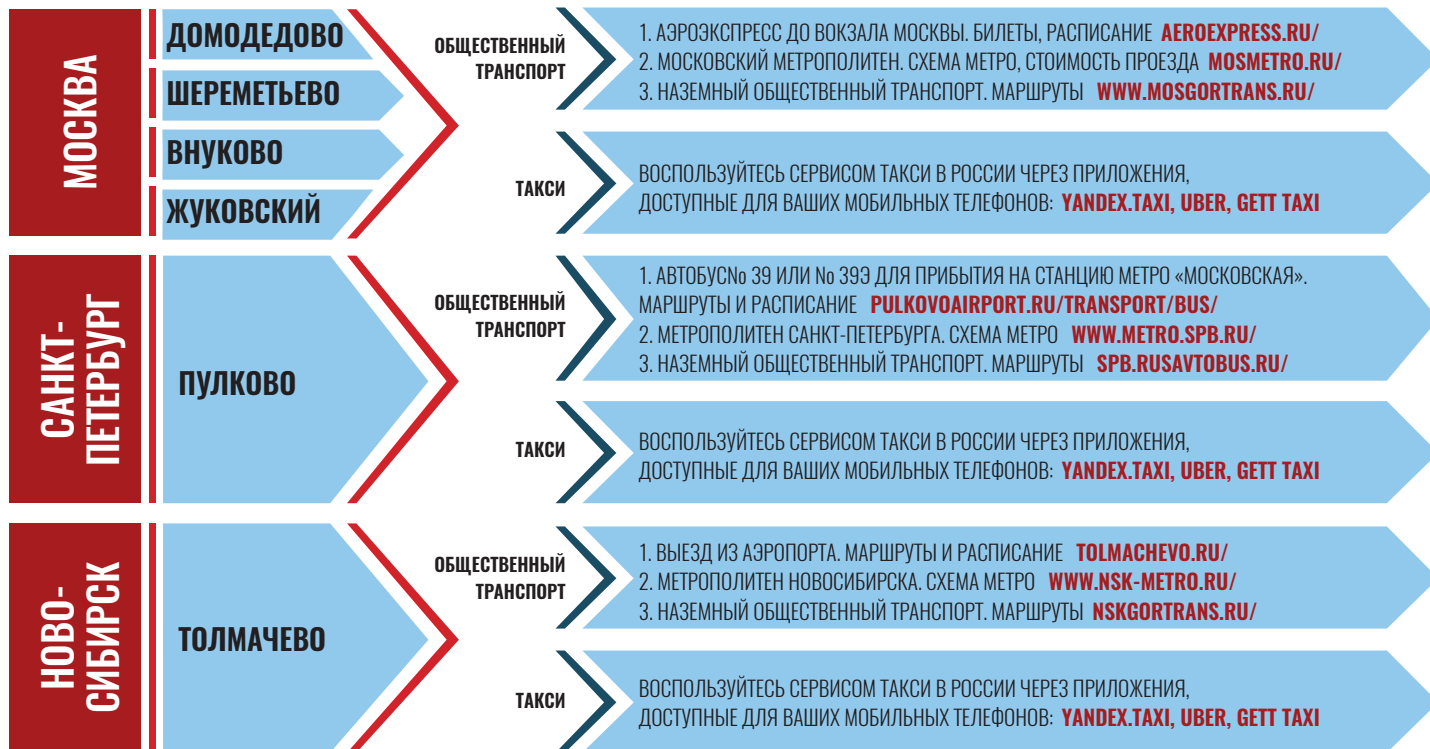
МОСКВА

ДОМОДЕДОВО
ШЕРЕМЕТЬЕВО
ВНУКОВО
ЖУКОВСКИЙ

ОБЩЕСТВЕННЫЙ ТРАНСПОРТ

1. АЭРОЭКСПРЕСС ДО ВОКЗАЛА МОСКВЫ. БИЛЕТЫ, РАСПИСАНИЕ AEROEXPRESS.RU/
2. МОСКОВСКИЙ МЕТРОПОЛИТЕН. СХЕМА МЕТРО, СТОИМОСТЬ ПРОЕЗДА MOSMETRO.RU/
3. НАЗЕМНЫЙ ОБЩЕСТВЕННЫЙ ТРАНСПОРТ. МАРШРУТЫ WWW.MOSGORTRANS.RU/

ТАКСИ

ВОСПОЛЬЗУЙТЕСЬ СЕРВИСОМ ТАКСИ В РОССИИ ЧЕРЕЗ ПРИЛОЖЕНИЯ, ДОСТУПНЫЕ ДЛЯ ВАШИХ МОБИЛЬНЫХ ТЕЛЕФОНОВ: YANDEX.TAXI, UBER, GETT TAXI

САНКТ-ПЕТЕРБУРГ

ПУЛКОВО

ОБЩЕСТВЕННЫЙ ТРАНСПОРТ

1. АВТОБУС№ 39 ИЛИ № 39Э ДЛЯ ПРИБЫТИЯ НА СТАНЦИЮ МЕТРО «МОСКОВСКАЯ». МАРШРУТЫ И РАСПИСАНИЕ PULKOVOAIRPORT.RU/TRANSPORT/BUS/
2. МЕТРОПОЛИТЕН САНКТ-ПЕТЕРБУРГА. СХЕМА МЕТРО WWW.METRO.SPB.RU/
3. НАЗЕМНЫЙ ОБЩЕСТВЕННЫЙ ТРАНСПОРТ. МАРШРУТЫ SPB.RUSAVTOBUS.RU/

ТАКСИ

ВОСПОЛЬЗУЙТЕСЬ СЕРВИСОМ ТАКСИ В РОССИИ ЧЕРЕЗ ПРИЛОЖЕНИЯ, ДОСТУПНЫЕ ДЛЯ ВАШИХ МОБИЛЬНЫХ ТЕЛЕФОНОВ: YANDEX.TAXI, UBER, GETT TAXI

НОВО-СИБИРСК

ТОЛМАЧЕВО

ОБЩЕСТВЕННЫЙ ТРАНСПОРТ

1. ВЫЕЗД ИЗ АЭРОПОРТА. МАРШРУТЫ И РАСПИСАНИЕ TOLMACHEVO.RU/
2. МЕТРОПОЛИТЕН НОВОСИБИРСКА. СХЕМА МЕТРО WWW.NSK-METRO.RU/
3. НАЗЕМНЫЙ ОБЩЕСТВЕННЫЙ ТРАНСПОРТ. МАРШРУТЫ NSKGORTRANS.RU/

ТАКСИ

ВОСПОЛЬЗУЙТЕСЬ СЕРВИСОМ ТАКСИ В РОССИИ ЧЕРЕЗ ПРИЛОЖЕНИЯ, ДОСТУПНЫЕ ДЛЯ ВАШИХ МОБИЛЬНЫХ ТЕЛЕФОНОВ: YANDEX.TAXI, UBER, GETT TAXI